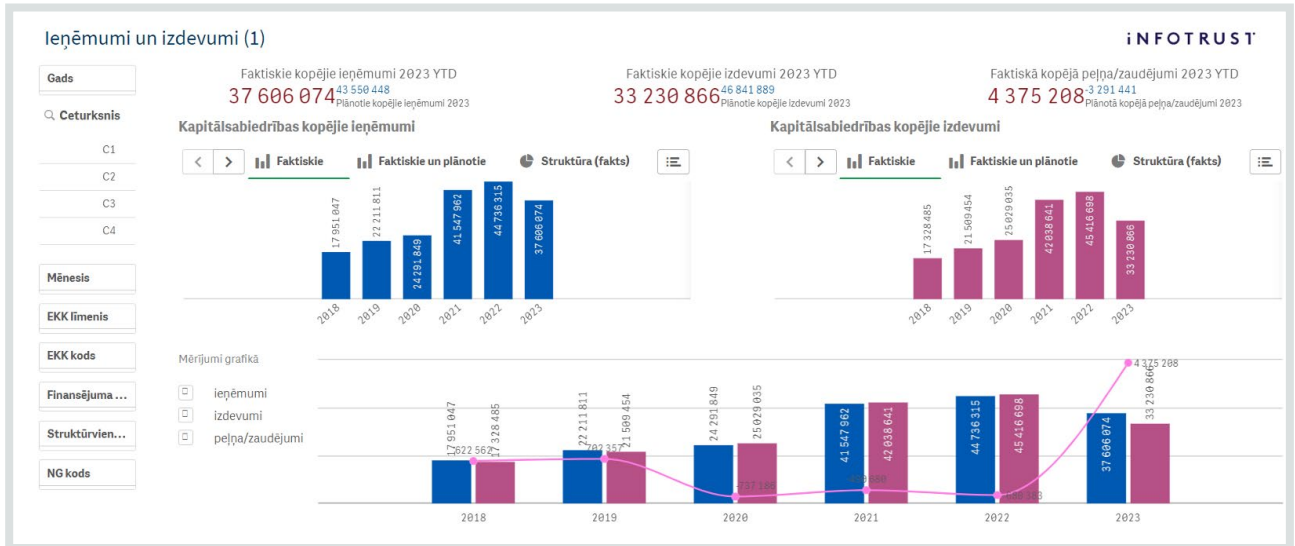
Ieņēmumi un izdevumi (1)

INFOTRUST

Gads

Ceturksnis

C1

C2

C3

C4

Mēnesis

EKK līmenis

EKK kods

Finansējuma ...

Struktūrvien...

NG kods

Faktiskie kopējie ieņēmumi 2023 YTD
37 606 074 43 550 448 Plānotie kopējie ieņēmumi 2023

Faktiskie kopējie izdevumi 2023 YTD
33 230 866 46 841 889 Plānotie kopējie izdevumi 2023

Faktiskā kopējā peļņa/zaudējumi 2023 YTD
4 375 208 -3 291 441 Plānotā kopējā peļņa/zaudējumi 2023

Kapitālsabiedrības kopējie ieņēmumi

Faktiskie | Faktiskie un plānotie | Struktūra (fakts)

17 951 047 | 22 211 811 | 24 291 849 | 41 547 962 | 44 736 315 | 37 606 074

2018 | 2019 | 2020 | 2021 | 2022 | 2023

Kapitālsabiedrības kopējie izdevumi

Faktiskie | Faktiskie un plānotie | Struktūra (fakts)

17 328 485 | 21 509 454 | 25 029 035 | 42 038 641 | 45 416 698 | 33 230 866

2018 | 2019 | 2020 | 2021 | 2022 | 2023

Mērījumi grafikā

ieņēmumi

izdevumi

peļņa/zaudējumi

17 951 047 | 17 328 485 | 622 562
22 211 811 | 21 509 454 | 702 357
24 291 849 | 25 029 035 | -737 186
41 547 962 | 42 038 641 | -490 680
44 736 315 | 45 416 698 | -680 383
37 606 074 | 33 230 866 | 4 375 208

2018 | 2019 | 2020 | 2021 | 2022 | 2023